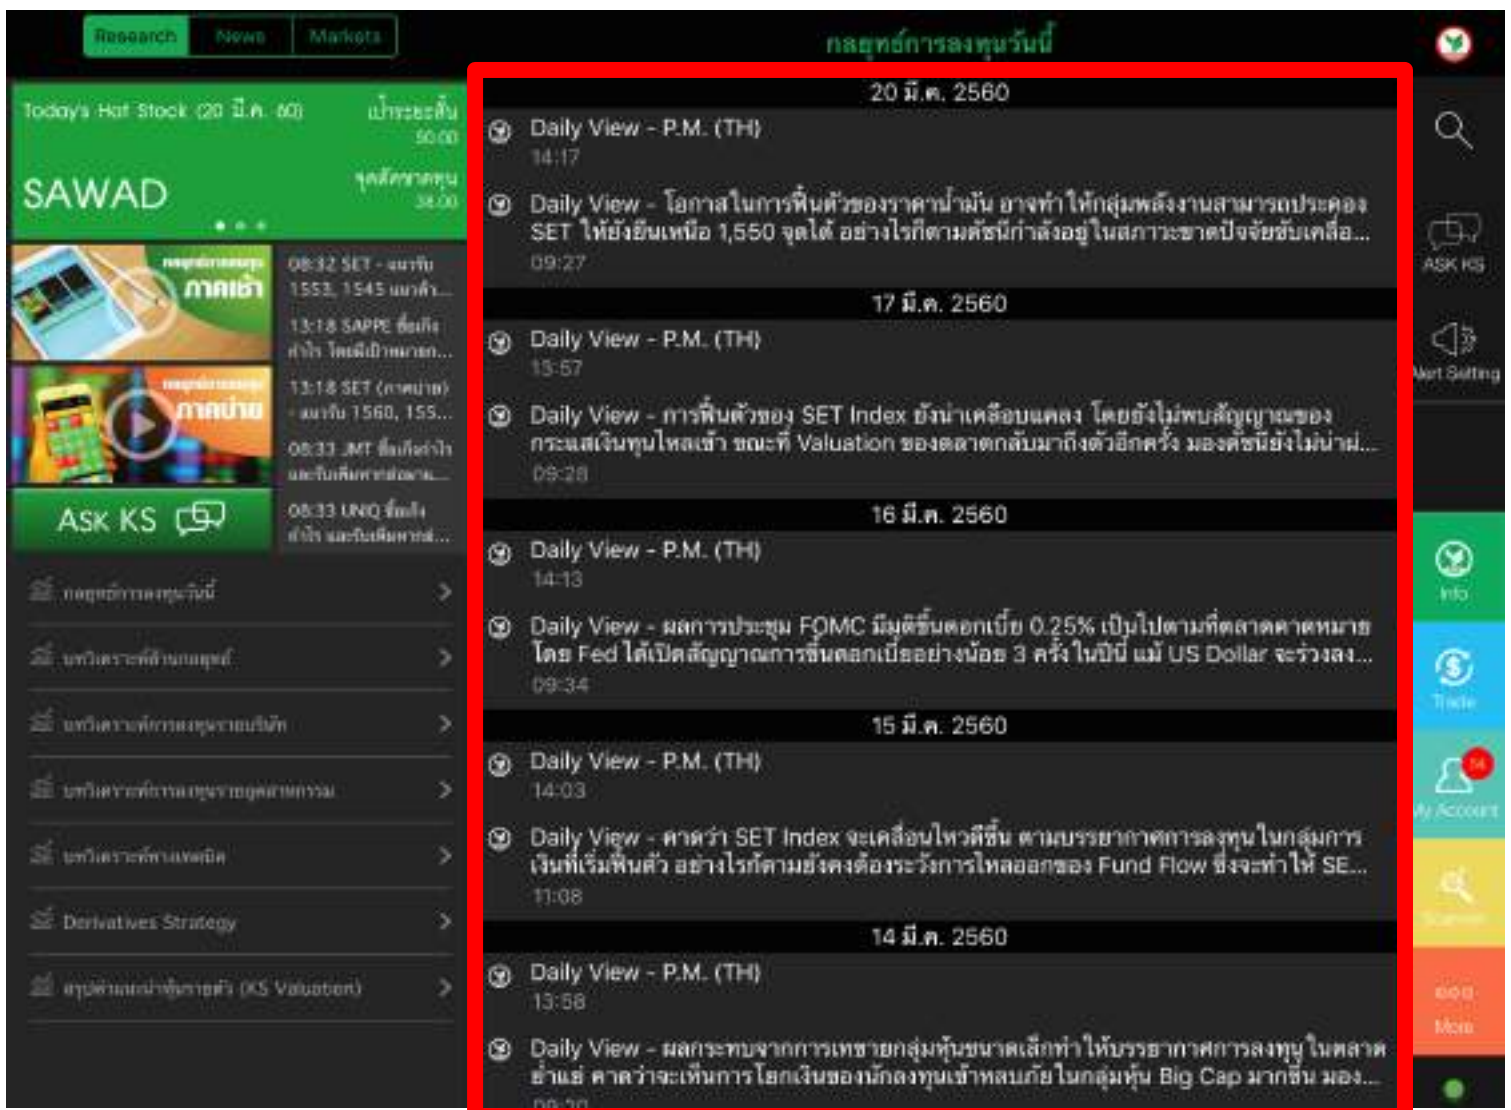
Research News Markets

กลยุทธ์การลงทุนวันนี้

Today's Hot Stock (20 มี.ค. 60)
เป้าระยะสั้น 50.00
SAWAD
จุดตัดขาดทุน 38.00

ภาคเช้า
ภาคบ่าย

08:32 SET - แนวรับ 1553, 1545 แนวต้า...
13:18 SAPPE ซื้อเก็งกำไร โดยมีเป้าหมายก...
13:18 SET (ภาคบ่าย) - แนวรับ 1560, 155...
08:33 JMT ซื้อเก็งกำไร และรับผลตอบแทน...
08:33 UNIQ ซื้อเก็งกำไร และรับผลตอบแทน...

ASK KS

กลยุทธ์การลงทุนวันนี้ >
บทวิเคราะห์ด้านกลยุทธ์ >
บทวิเคราะห์การลงทุนรายบริษัท >
บทวิเคราะห์การลงทุนรายอุตสาหกรรม >
บทวิเคราะห์ทางเทคนิค >
Derivatives Strategy >
สรุปคำแนะนำหุ้นรายตัว (KS Valuation) >

20 มี.ค. 2560
Daily View - P.M. (TH)
14:17
Daily View - โอกาสในการฟื้นตัวของราคาน้ำมัน อาจทำให้กลุ่มพลังงานสามารถประคอง SET ให้ยังยืนเหนือ 1,550 จุดได้ อย่างไรก็ตามดัชนีกำลังอยู่ในสภาวะขาดปัจจัยขับเคลื่อ...
09:27

17 มี.ค. 2560
Daily View - P.M. (TH)
13:57
Daily View - การฟื้นตัวของ SET Index ยังน่าเคลือบแคลง โดยยังไม่พบสัญญาณของกระแสเงินทุนไหลเข้า ขณะที่ Valuation ของตลาดกลับมาถึงตัวอีกครั้ง มองดัชนียังไม่น่าน่...
09:28

16 มี.ค. 2560
Daily View - P.M. (TH)
14:13
Daily View - ผลการประชุม FOMC มีมติขึ้นดอกเบี้ย 0.25% เป็นไปตามที่ตลาดคาดหมาย โดย Fed ได้เปิดสัญญาณการขึ้นดอกเบี้ยอย่างน้อย 3 ครั้งในปีนี้ แม้ US Dollar จะร่วงลง...
09:34

15 มี.ค. 2560
Daily View - P.M. (TH)
14:03
Daily View - คาดว่า SET Index จะเคลื่อนไหวดีขึ้น ตามบรรยากาศการลงทุนในกลุ่มการเงินที่เริ่มฟื้นตัว อย่างไรก็ตามยังคงต้องระวังการไหลออกของ Fund Flow ซึ่งจะทำให้ SE...
11:08

14 มี.ค. 2560
Daily View - P.M. (TH)
13:58
Daily View - ผลกระทบจากการเทขายกลุ่มหุ้นขนาดเล็กทำให้บรรยากาศการลงทุนในตลาดย่ำแย่ คาดว่าจะเห็นการโยกเงินของนักลงทุนเข้าหลบภัยในกลุ่มหุ้น Big Cap มากขึ้น มอง...
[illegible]

ASK KS
Alert Setting
Info
Trade
56
My Account
Scanner
More